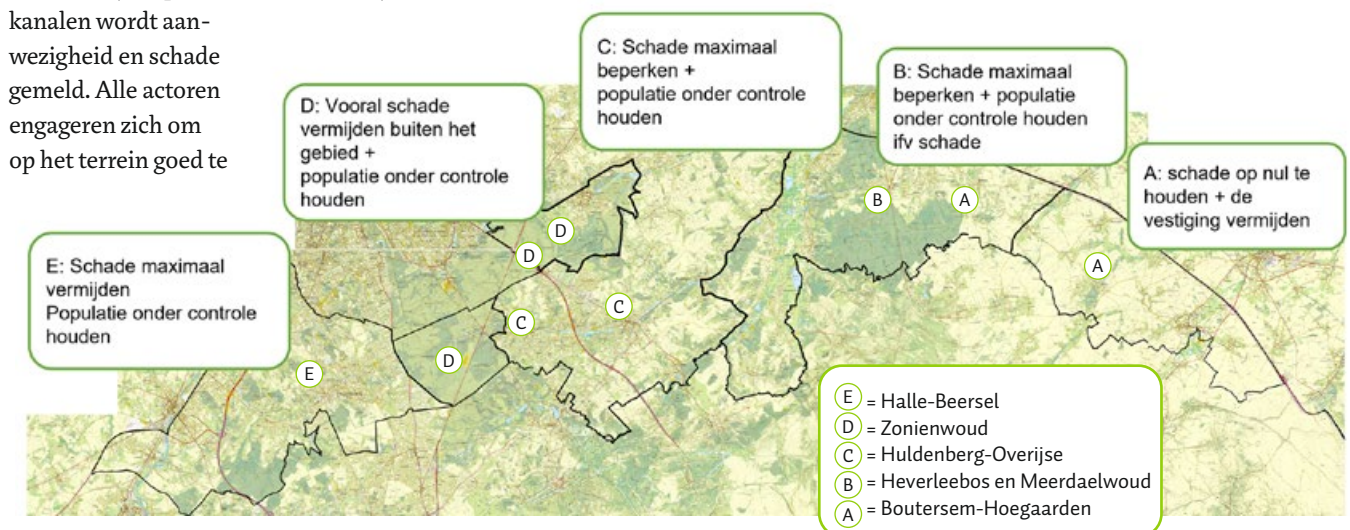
kanalen wordt aanwezigheid en schade gemeld. Alle actoren engageren zich om op het terrein goed te

D: Vooral schade vermijden buiten het gebied + populatie onder controle houden

C: Schade maximaal beperken + populatie onder controle houden

B: Schade maximaal beperken + populatie onder controle houden ifv schade

A: schade op nul te houden + de vestiging vermijden

E: Schade maximaal vermijden Populatie onder controle houden

D
D
C
C
D
E
B
A
A

E = Halle-Beersel
D = Zonienwoud
C = Huldenberg-Overijse
B = Heverleebos en Meerdaelwoud
A = Boutersem-Hoegaarden